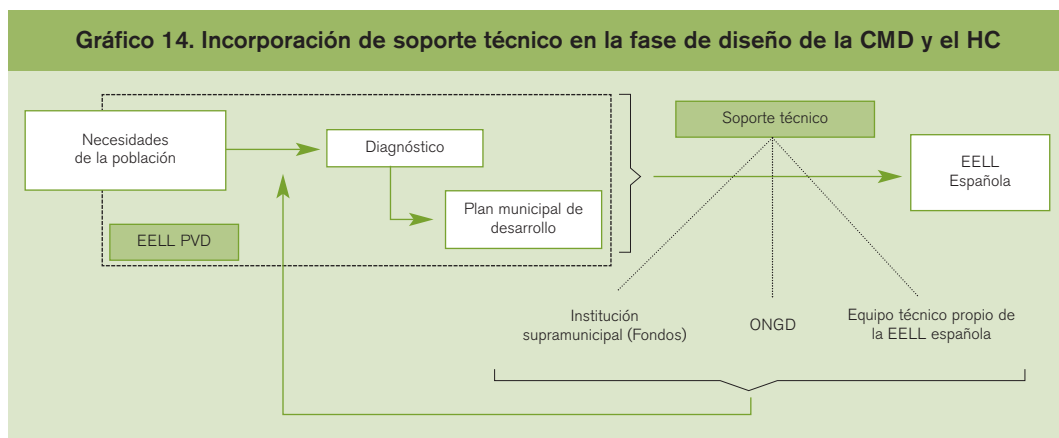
Gráfico 14. Incorporación de soporte técnico en la fase de diseño de la CMD y el HC

Necesidades de la población

Diagnóstico

Plan municipal de desarrollo

EELL PVD

Soporte técnico

EELL Española

Institución supramunicipal (Fondos)

ONGD

Equipo técnico propio de la EELL española